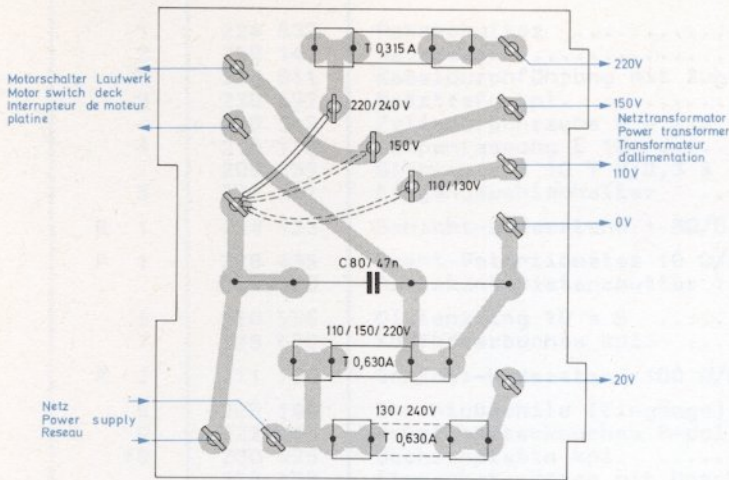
T 0,315 A

220V

Motorschalter Laufwerk
Motor switch deck
Interrupteur de moteur platine

220/240 V

150V

Netztransformator
Power transformer
Transformateur d'allimentation

150 V

110/130V

110V

0V

C 80/47n

110/150/220V

T 0,630A

20V

Netz
Power supply
Reseau

130/240V

T 0,630A